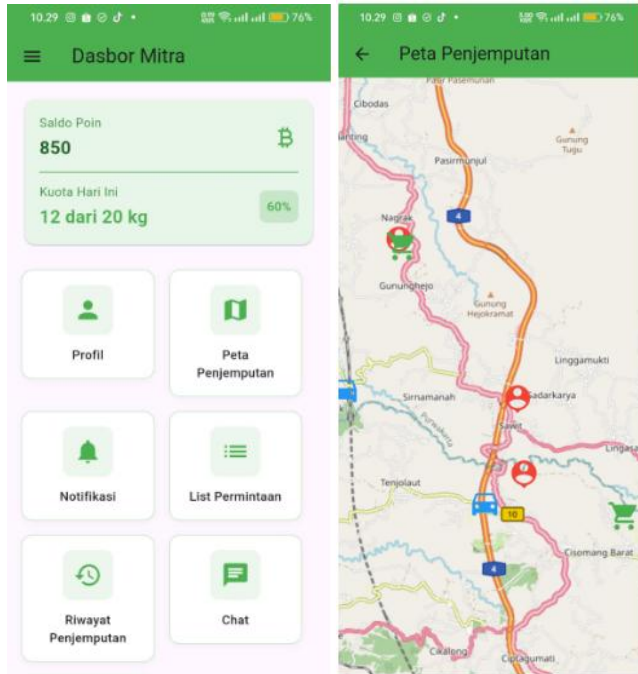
10.29 76%

Dasbor Mitra

Saldo Poin

850

Kuota Hari Ini

12 dari 20 kg

60%

Profil

Peta Penjemputan

Notifikasi

List Permintaan

Riwayat Penjemputan

Chat

10.29 76%

Peta Penjemputan

Pasir Pasemuan

Cibodas

anting

Gunung Tugu

Pasirmunjul

Nagrak

4

Gununghejo

Gunung Hejokramat

Linggamukti

Sirnamanah

Sadarkarya

Sawit

Lingasa

Tenjolaut

10

Cisomang Barat

4

Cikaleng

Ciptagumati